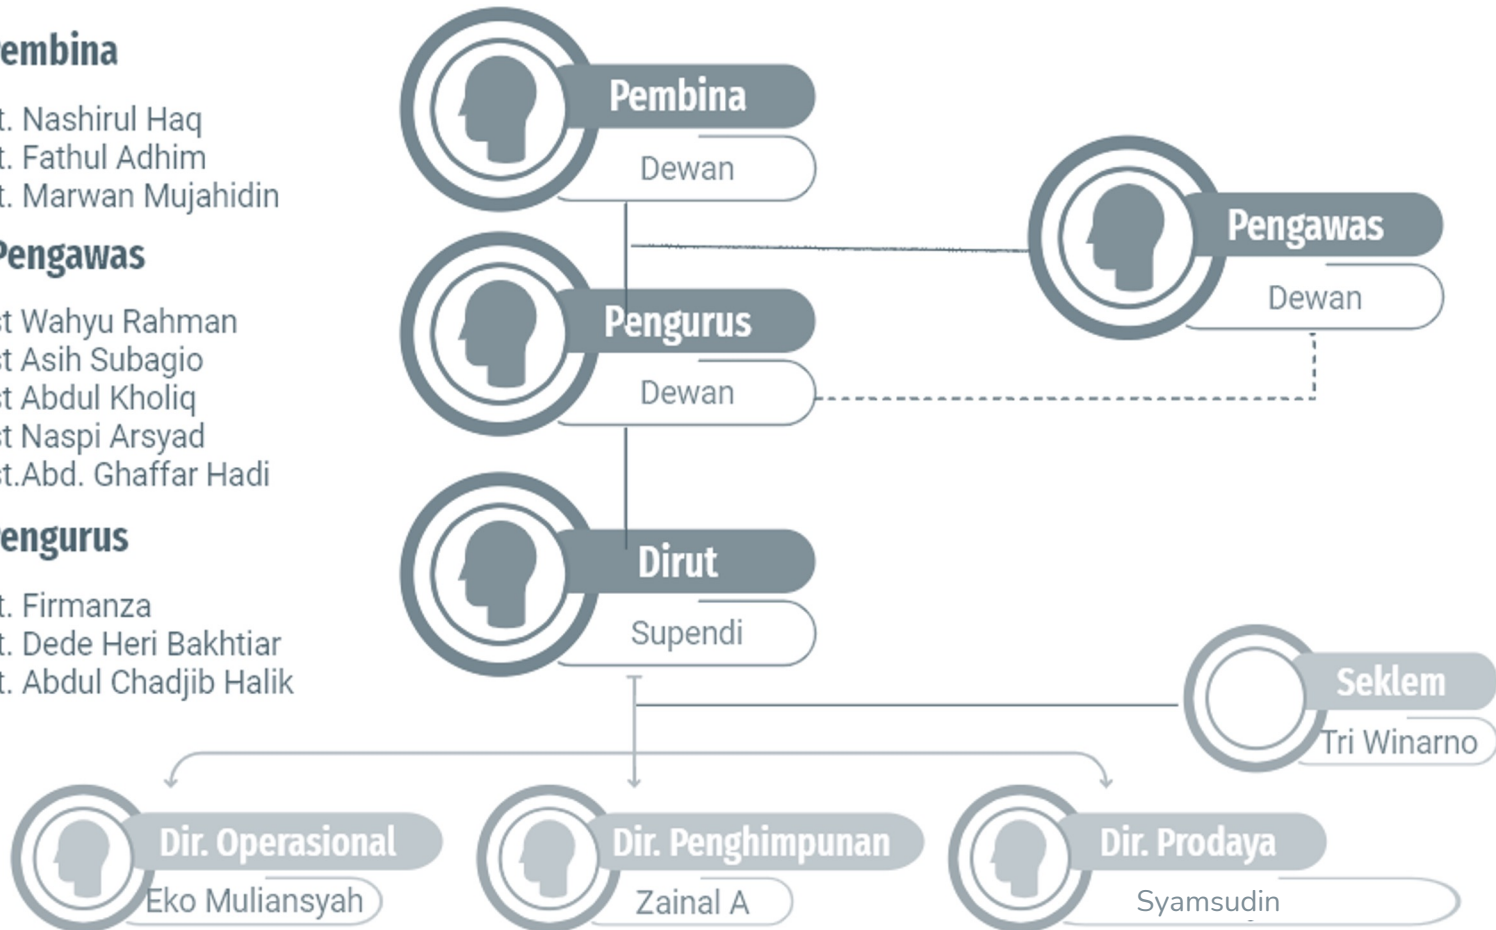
embina

t. Nashirul Haq
t. Fathul Adhim
t. Marwan Mujahidin

Pengawas

t Wahyu Rahman
t Asih Subagio
t Abdul Kholiq
t Naspi Arsyad
t.Abd. Ghaffar Hadi

engurus

t. Firmanza
t. Dede Heri Bakhtiar
t. Abdul Chadjib Halik

Pembina
Dewan

Pengawas
Dewan

Pengurus
Dewan

Dirut
Supendi

Seklem
Tri Winarno

Dir. Operasional
Eko Muliansyah

Dir. Penghimpunan
Zainal A

Dir. Prodaya
Syamsudin